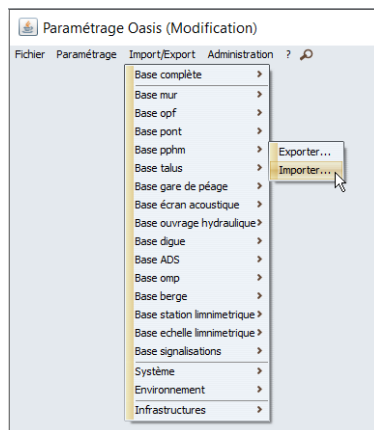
Paramétrage Oasis (Modification)

Fichier Paramétrage Import/Export Administration ?

Base complète
Base mur
Base opf
Base pont
Base pphm
Base talus
Base gare de péage
Base écran acoustique
Base ouvrage hydraulique
Base digue
Base ADS
Base omp
Base berge
Base station limnimetrique
Base echelle limnimetrique
Base signalisations
Système
Environnement
Infrastructures

Exporter...
Importer...